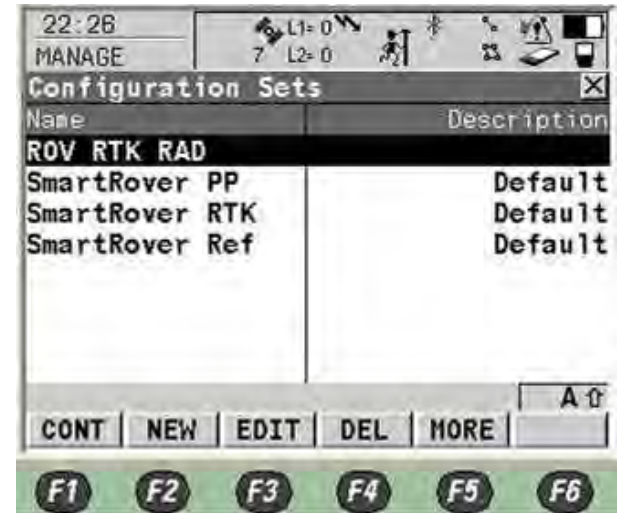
22:26
MANAGE

7 L1= 0 L2= 0

Configuration Sets

| Name | Description |
|---|---|
| ROV RTK RAD | |
| SmartRover PP | Default |
| SmartRover RTK | Default |
| SmartRover Ref | Default |

A ⇧

CONT NEW EDIT DEL MORE

F1 F2 F3 F4 F5 F6